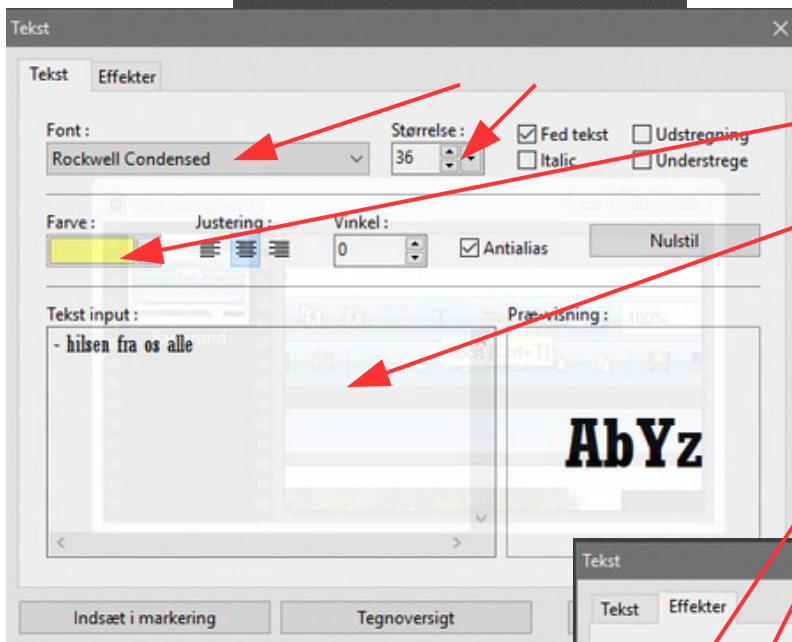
Tekst

Tekst | Effekter

Font :
Rockwell Condensed

Størrelse :
36

Fed tekst
Italic
Udstregning
Understrege

Farve :
Justering :
Vinkel :
0
Antialias
Nulstil

Tekst input :
- hilsen fra os alle

Prævisning :
AbYz

Indsæt i markering
Tegnoversigt

Tekst
Tekst | Effekter